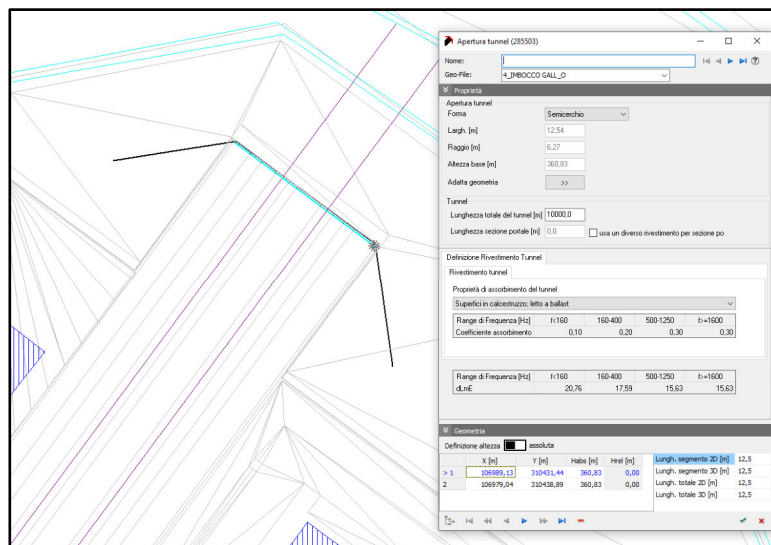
Apertura tunnel (285503)

Nome:
Geo-File: 4_IMBOCCO GALL_O

Proprietà

Apertura tunnel
Forma: Semicerchio
Largh. [m] 12,54
Raggio [m] 6,27
Altezza base [m] 360,83
Adatta geometria >>

Tunnel
Lunghezza totale del tunnel [m] 10000,0
Lunghezza sezione portale [m] 0,0
usa un diverso rivestimento per sezione po

Definizione Rivestimento Tunnel
Rivestimento tunnel

Proprietà di assorbimento del tunnel
Superfici in calcestruzzo; letto a ballast

| Range di Frequenza [Hz] | f<160 | 160-400 | 500-1250 | f>=1600 |
|---|---|---|---|---|
| Coefficiente assorbimento | 0,10 | 0,20 | 0,30 | 0,30 |

| Range di Frequenza [Hz] | f<160 | 160-400 | 500-1250 | f>=1600 |
|---|---|---|---|---|
| dLmE | 20,76 | 17,59 | 15,63 | 15,63 |

Geometria
Definizione altezza assoluta

| | X [m] | Y [m] | Habs [m] | Hrel [m] |
|---|---|---|---|---|
| > 1 | 106989,13 | 310431,44 | 360,83 | 0,00 |
| 2 | 106979,04 | 310438,89 | 360,83 | 0,00 |

| | |
|---|---|
| Lungh. segmento 2D [m] | 12,5 |
| Lungh. segmento 3D [m] | 12,5 |
| Lungh. totale 2D [m] | 12,5 |
| Lungh. totale 3D [m] | 12,5 |